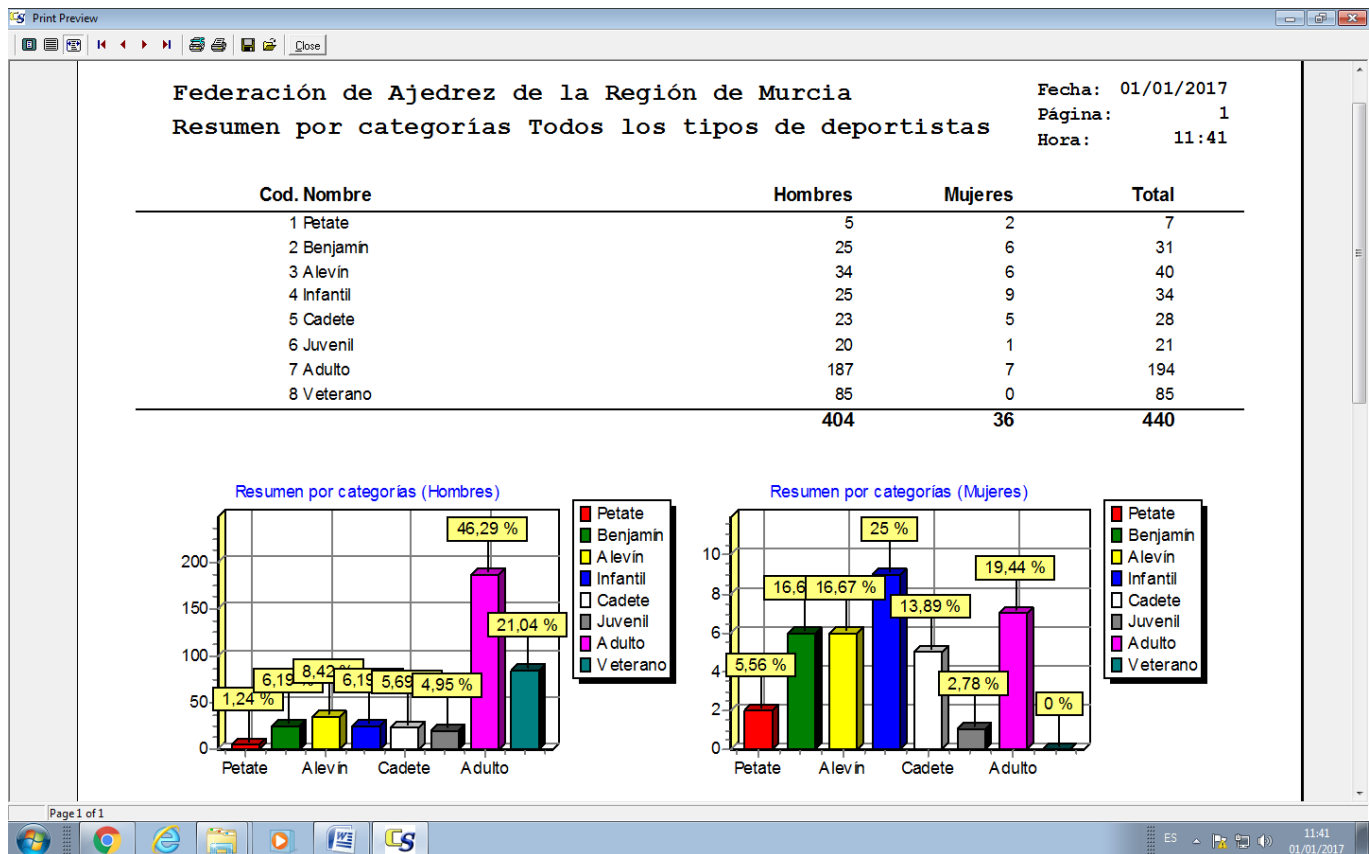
Print Preview

Close

Federación de Ajedrez de la Región de Murcia
Resumen por categorías Todos los tipos de deportistas

Fecha: 01/01/2017
Página: 1
Hora: 11:41

| Cod. | Nombre | Hombres | Mujeres | Total |
|---|---|---|---|---|
| 1 | Petate | 5 | 2 | 7 |
| 2 | Benjamín | 25 | 6 | 31 |
| 3 | Alevín | 34 | 6 | 40 |
| 4 | Infantil | 25 | 9 | 34 |
| 5 | Cadete | 23 | 5 | 28 |
| 6 | Juvenil | 20 | 1 | 21 |
| 7 | Adulto | 187 | 7 | 194 |
| 8 | Veterano | 85 | 0 | 85 |
| | | 404 | 36 | 440 |

Resumen por categorías (Hombres)

200
150
100
50
0

1,24 %
6,19 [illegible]
8,42 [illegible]
6,19 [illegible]
5,69 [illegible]
4,95 %
46,29 %
21,04 %

Petate Alevín Cadete Adulto

Petate
Benjamín
Alevín
Infantil
Cadete
Juvenil
Adulto
Veterano

Resumen por categorías (Mujeres)

10
8
6
4
2
0

5,56 %
16,6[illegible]
16,67 %
25 %
13,89 %
2,78 %
19,44 %
0 %

Petate Alevín Cadete Adulto

Petate
Benjamín
Alevín
Infantil
Cadete
Juvenil
Adulto
Veterano

Page 1 of 1

ES
11:41
01/01/2017